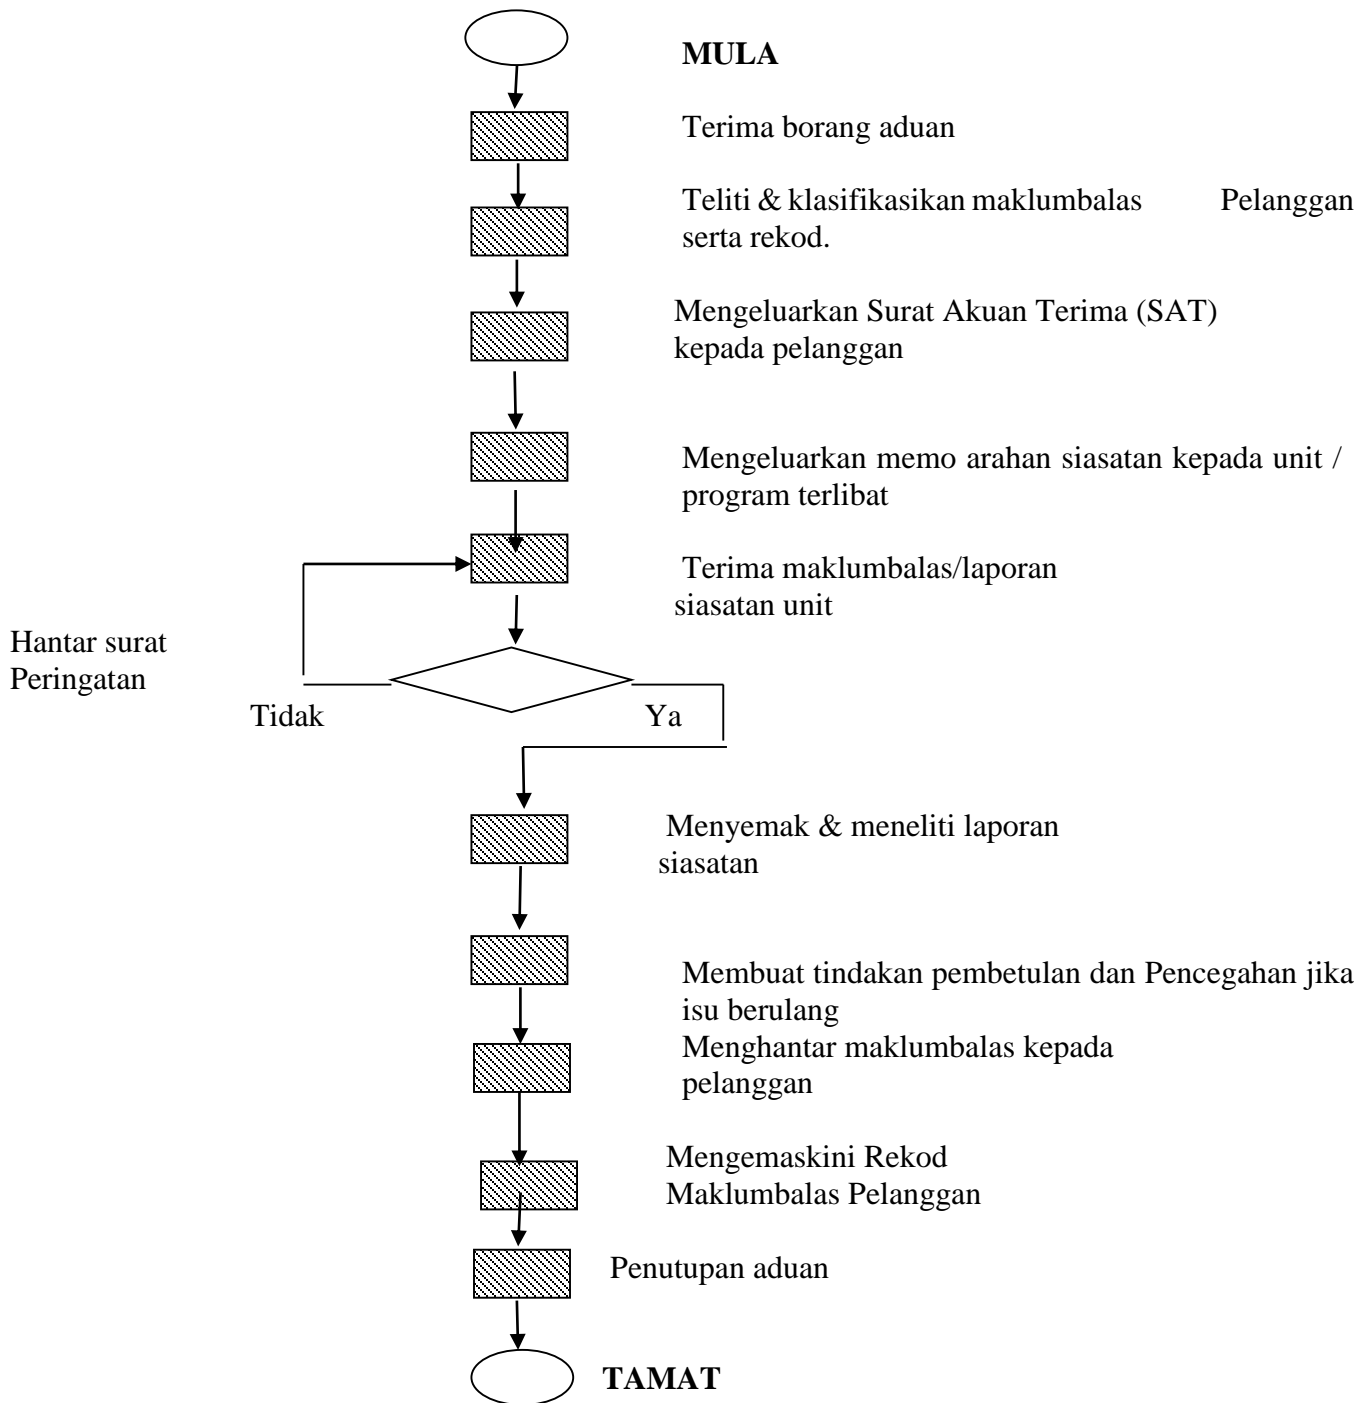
MULA

Terima borang aduan

Teliti & klasifikasikan maklumbalas Pelanggan serta rekod.

Mengeluarkan Surat Akuan Terima (SAT) kepada pelanggan

Mengeluarkan memo arahan siasatan kepada unit / program terlibat

Terima maklumbalas/laporan siasatan unit

Hantar surat Peringatan

Tidak

Ya

Menyemak & meneliti laporan siasatan

Membuat tindakan pembetulan dan Pencegahan jika isu berulang

Menghantar maklumbalas kepada pelanggan

Mengemaskini Rekod Maklumbalas Pelanggan

Penutupan aduan

TAMAT